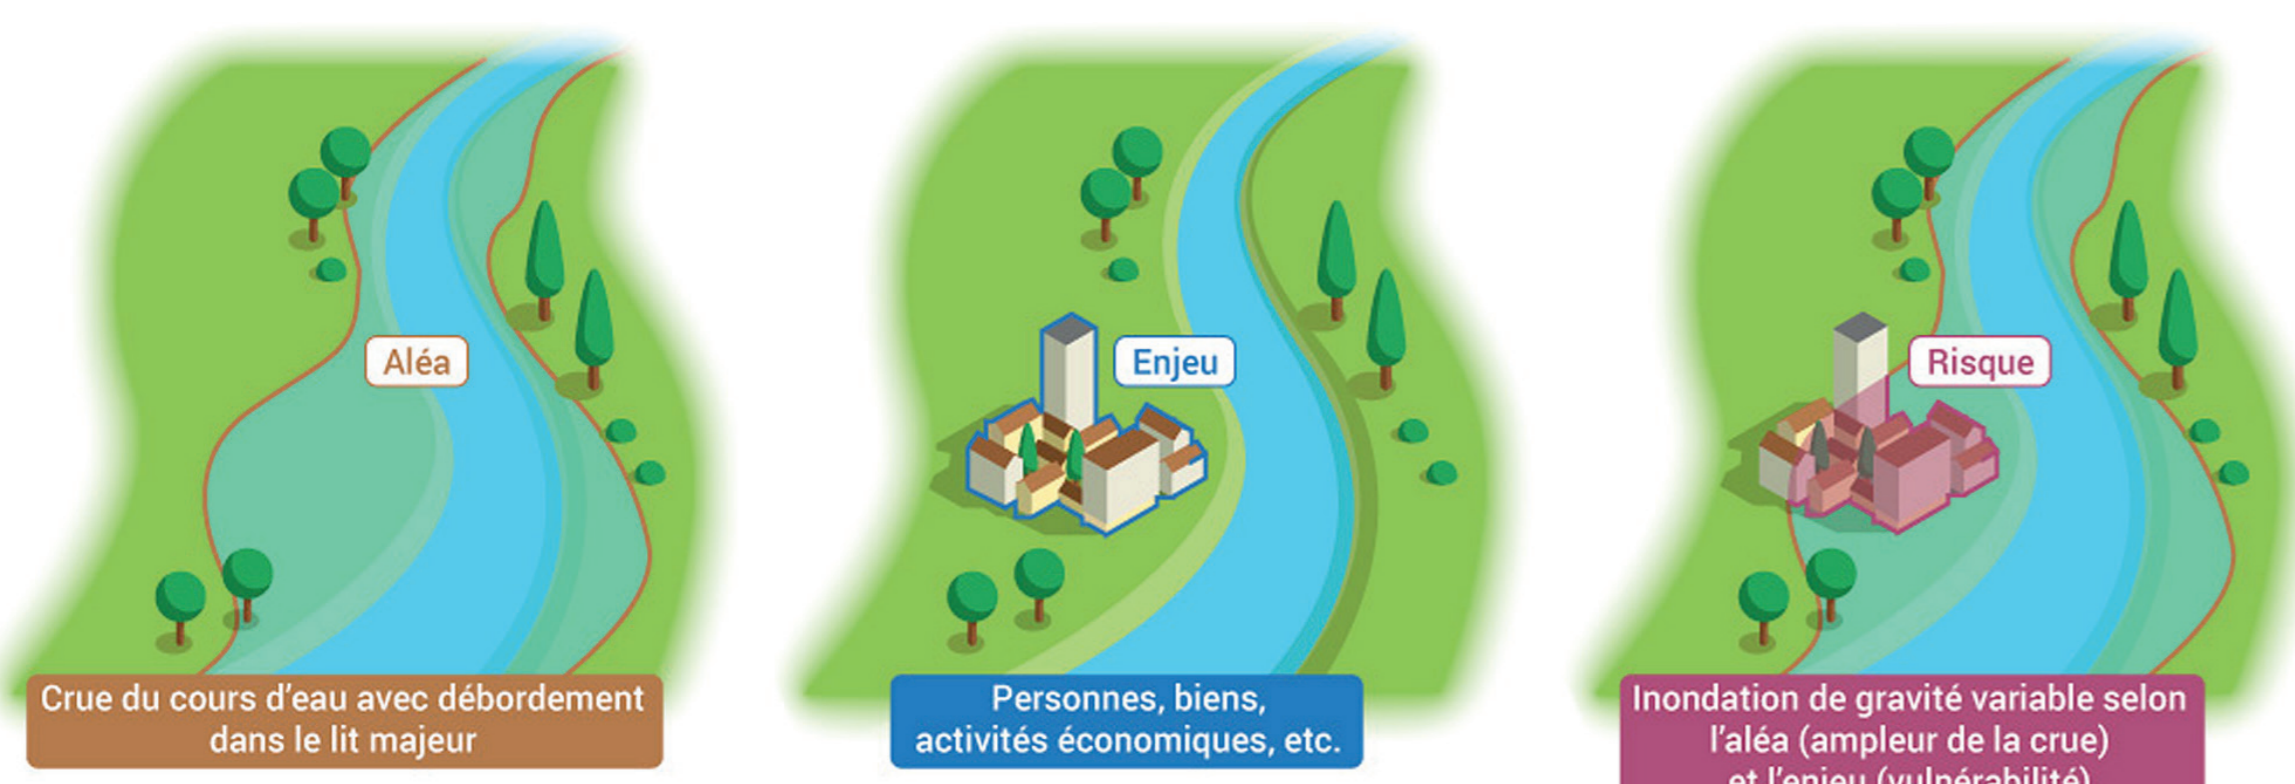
Aléa

Crue du cours d'eau avec débordement dans le lit majeur

Enjeu

Personnes, biens, activités économiques, etc.

Risque

Inondation de gravité variable selon l'aléa (ampleur de la crue) et l'enjeu (vulnérabilité)